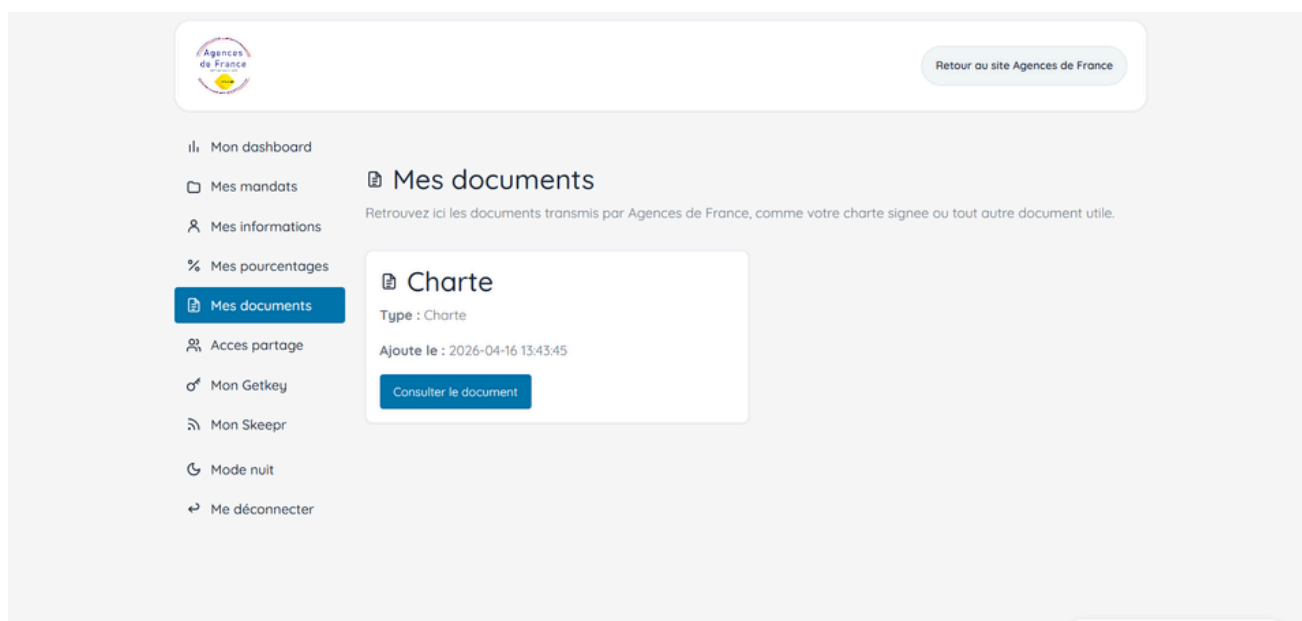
Agences de France

Retour au site Agences de France

Mon dashboard

Mes mandats

Mes informations

Mes pourcentages

Mes documents

Acces partage

Mon Getkey

Mon Skeepr

Mode nuit

Me déconnecter

Mes documents

Retrouvez ici les documents transmis par Agences de France, comme votre charte signee ou tout autre document utile.

Charte

Type : Charte

Ajoute le : 2026-04-16 13:43:45

Consulter le document